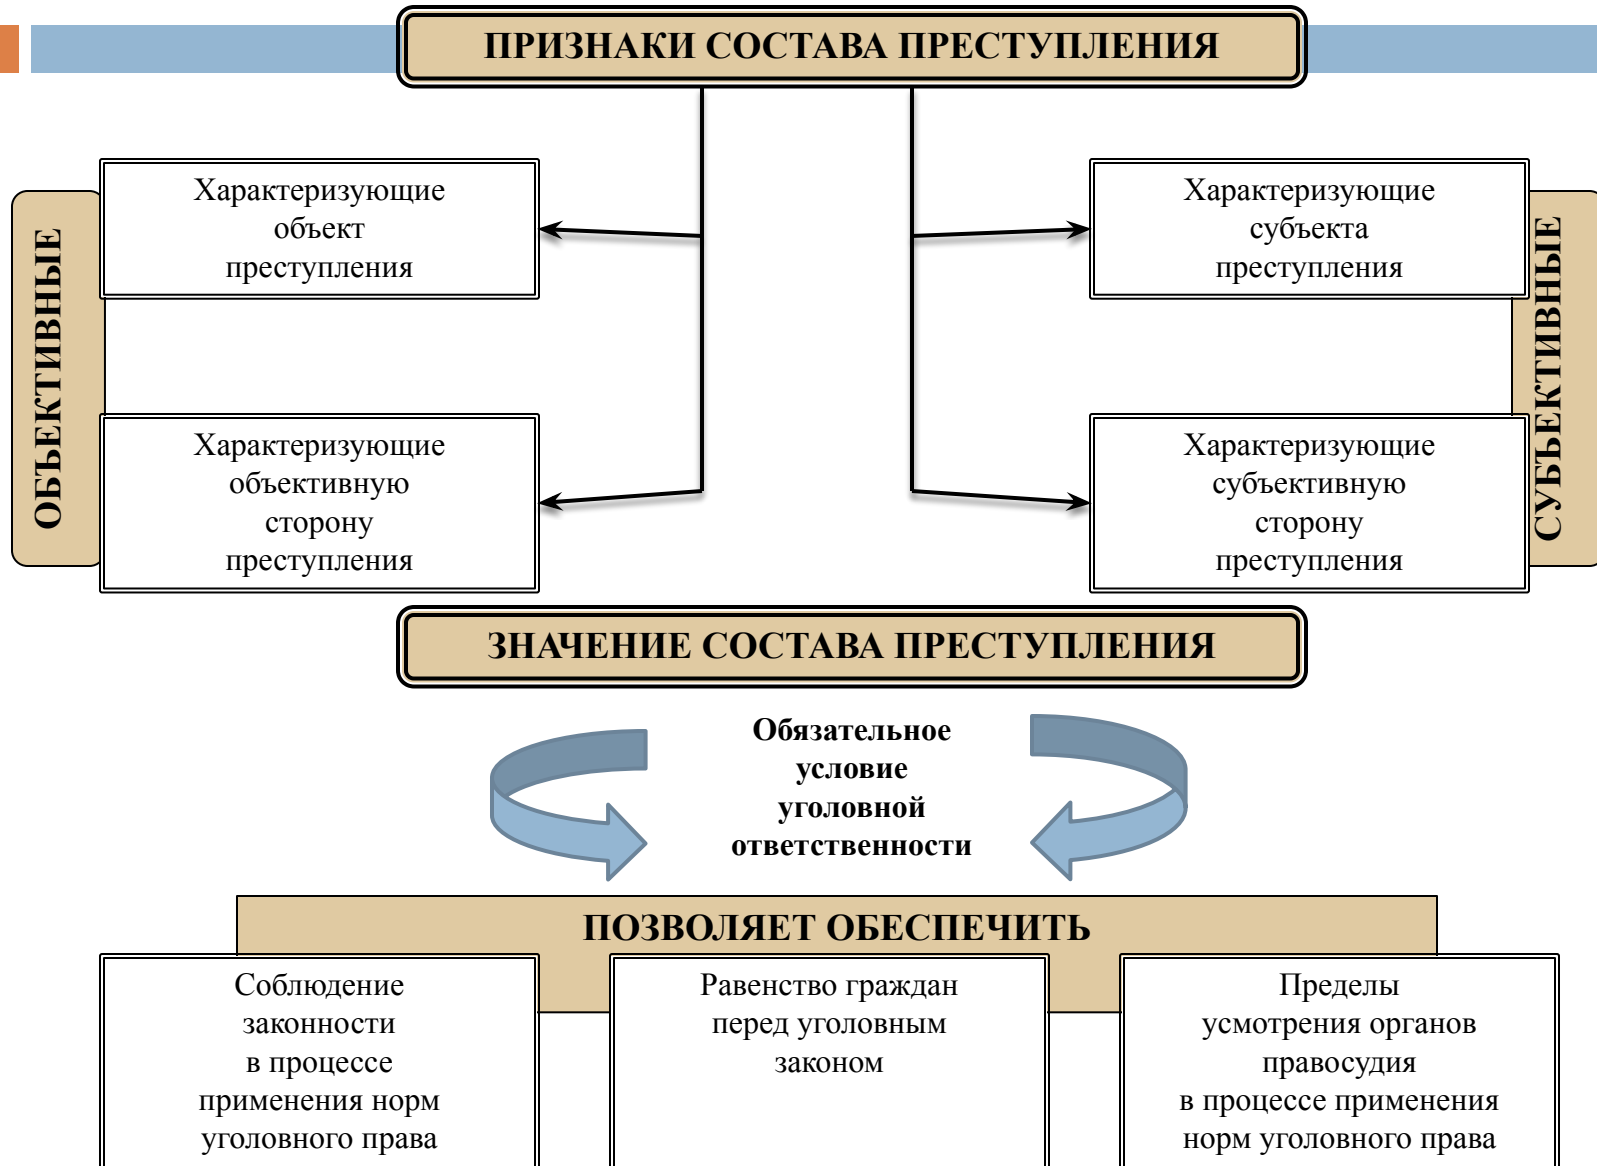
ПРИЗНАКИ СОСТАВА ПРЕСТУПЛЕНИЯ

ОБЪЕКТИВНЫЕ

Характеризующие объект преступления

Характеризующие объективную сторону преступления

Характеризующие субъекта преступления

Характеризующие субъективную сторону преступления

СУБЪЕКТИВНЫЕ

ЗНАЧЕНИЕ СОСТАВА ПРЕСТУПЛЕНИЯ

Обязательное условие уголовной ответственности

ПОЗВОЛЯЕТ ОБЕСПЕЧИТЬ

Соблюдение законности в процессе применения норм уголовного права

Равенство граждан перед уголовным законом

Пределы усмотрения органов правосудия в процессе применения норм уголовного права